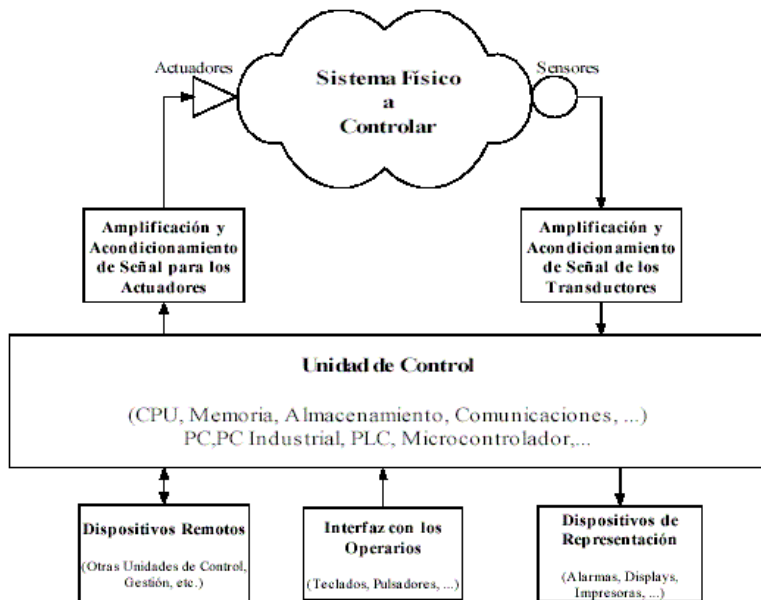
Actuadores

Sistema Físico a Controlar

Sensores

Amplificación y Acondicionamiento de Señal para los Actuadores

Amplificación y Acondicionamiento de Señal de los Transductores

Unidad de Control

(CPU, Memoria, Almacenamiento, Comunicaciones, ...)
PC,PC Industrial, PLC, Microcontrolador,...

Dispositivos Remotos

(Otras Unidades de Control, Gestión, etc.)

Interfaz con los Operarios

(Teclados, Pulsadores, ...)

Dispositivos de Representación

(Alarmas, Displays, Impresoras, ...)